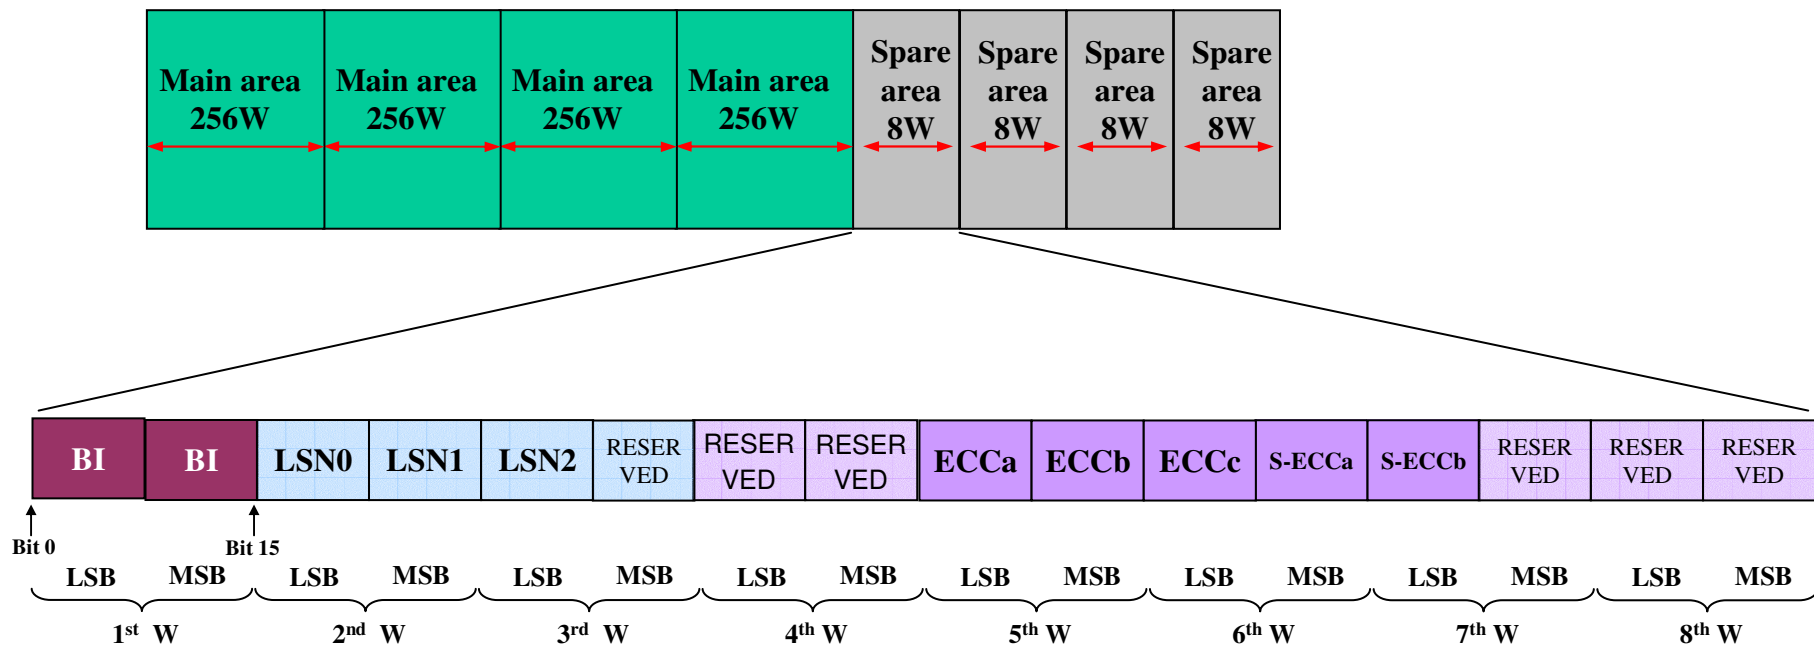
Main area 256W

Main area 256W

Main area 256W

Main area 256W

Spare area 8W

Spare area 8W

Spare area 8W

Spare area 8W

| BI | BI | LSN0 | LSN1 | LSN2 | RESER VED | RESER VED | RESER VED | ECCa | ECCb | ECCc | S-ECCa | S-ECCb | RESER VED | RESER VED | RESER VED |
|---|---|---|---|---|---|---|---|---|---|---|---|---|---|---|---|

Bit 0

Bit 15

LSB MSB LSB MSB LSB MSB LSB MSB LSB MSB LSB MSB LSB MSB LSB MSB

$1^{st}$ W $2^{nd}$ W $3^{rd}$ W $4^{th}$ W $5^{th}$ W $6^{th}$ W $7^{th}$ W $8^{th}$ W